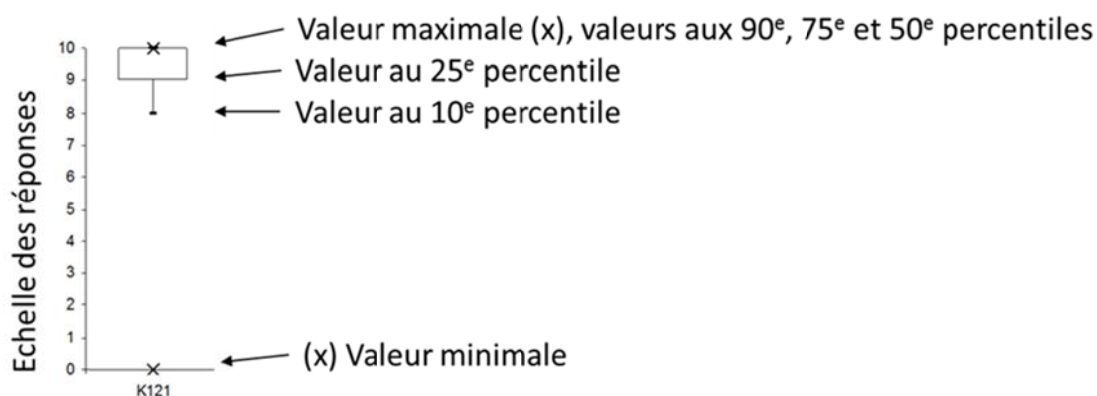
Valeur maximale (x), valeurs aux 90$^{e}$, 75$^{e}$ et 50$^{e}$ percentiles
Valeur au 25$^{e}$ percentile
Valeur au 10$^{e}$ percentile
(x) Valeur minimale

Echelle des réponses

10
9
8
7
6
5
4
3
2
1
0

K121